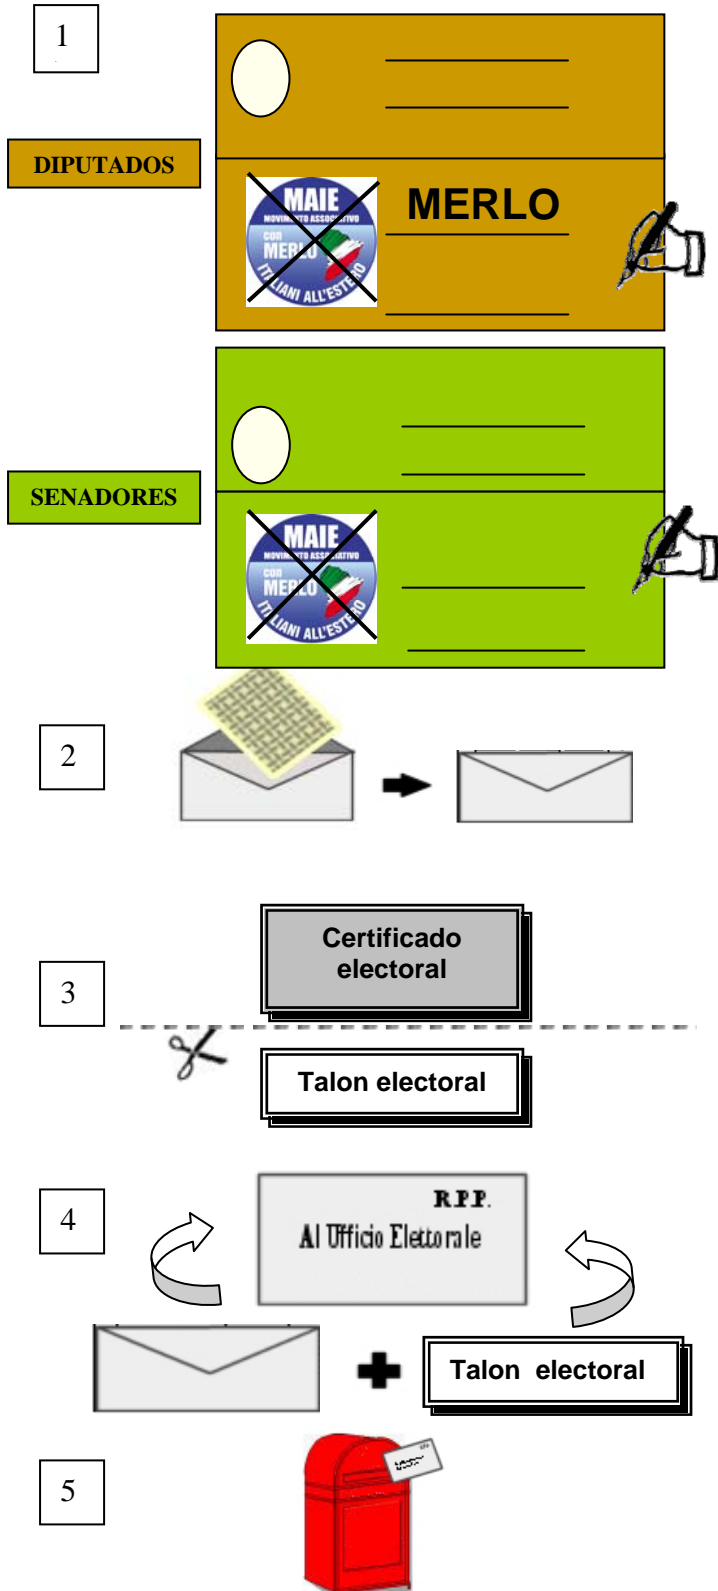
1

DIPUTADOS

MAIE MOVIMENTO ASSOCIATIVO con MERLO ITALIANI ALL'ESTERO

MERLO

SENADORES

MAIE MOVIMENTO ASSOCIATIVO con MERLO ITALIANI ALL'ESTERO

2

3

Certificado electoral

Talon electoral

4

R.P.P.
Al Ufficio Elettorale

Talon electoral

5